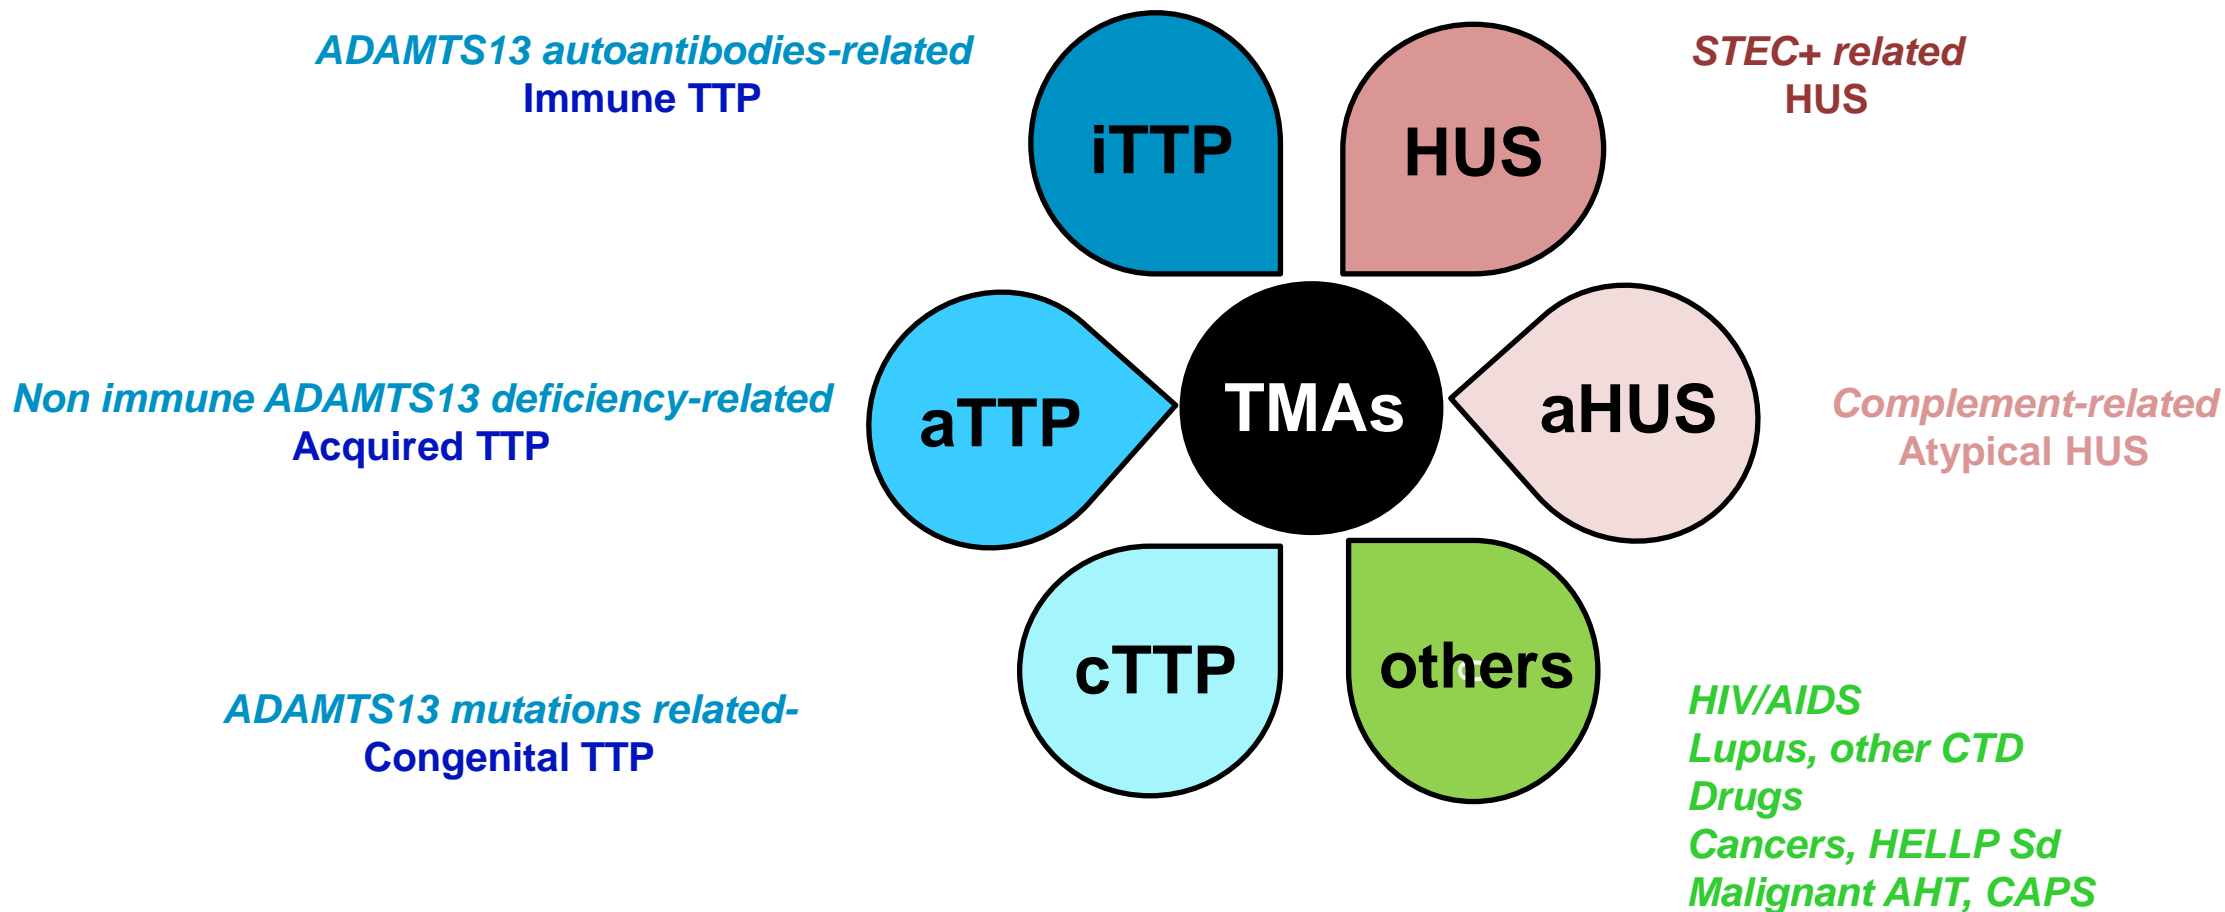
ADAMTS13 autoantibodies-related
Immune TTP

iTTP

HUS

STEC+ related
HUS

Non immune ADAMTS13 deficiency-related
Acquired TTP

aTTP

TMAs

aHUS

Complement-related
Atypical HUS

ADAMTS13 mutations related-
Congenital TTP

cTTP

others

HIV/AIDS
Lupus, other CTD
Drugs
Cancers, HELLP Sd
Malignant AHT, CAPS